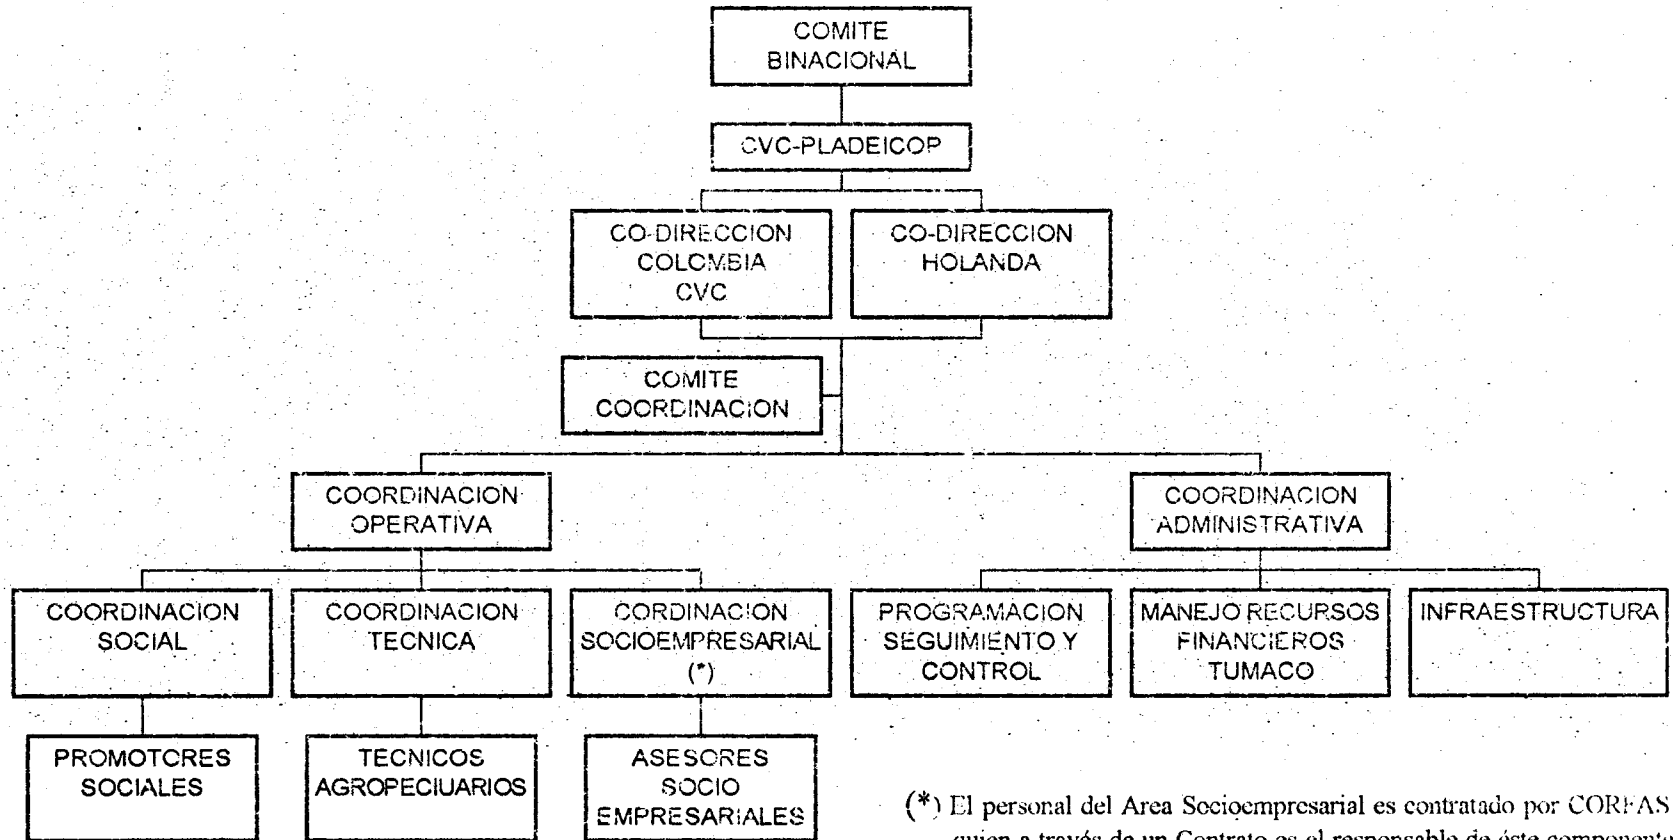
COMITE BINACIONAL

CVC-PLADEICOP

CO-DIRECCION COLOMBIA CVC

CO-DIRECCION HOLANDA

COMITE COORDINACION

COORDINACION OPERATIVA

COORDINACION ADMINISTRATIVA

COORDINACION SOCIAL

COORDINACION TECNICA

CORDINACION SOCIOEMPRESARIAL (*)

PROGRAMACION SEGUIMIENTO Y CONTROL

MANEJO RECURSOS FINANCIEROS TUMACO

INFRAESTRUCTURA

PROMOTCRES SOCIALES

TECNICOS AGROPECIUARIOS

ASESORES SOCIO EMPRESARIALES

(*) El personal del Area Socioempresarial es contratado por CORFAS quien a través de un Contrato es el responsable de éste componente